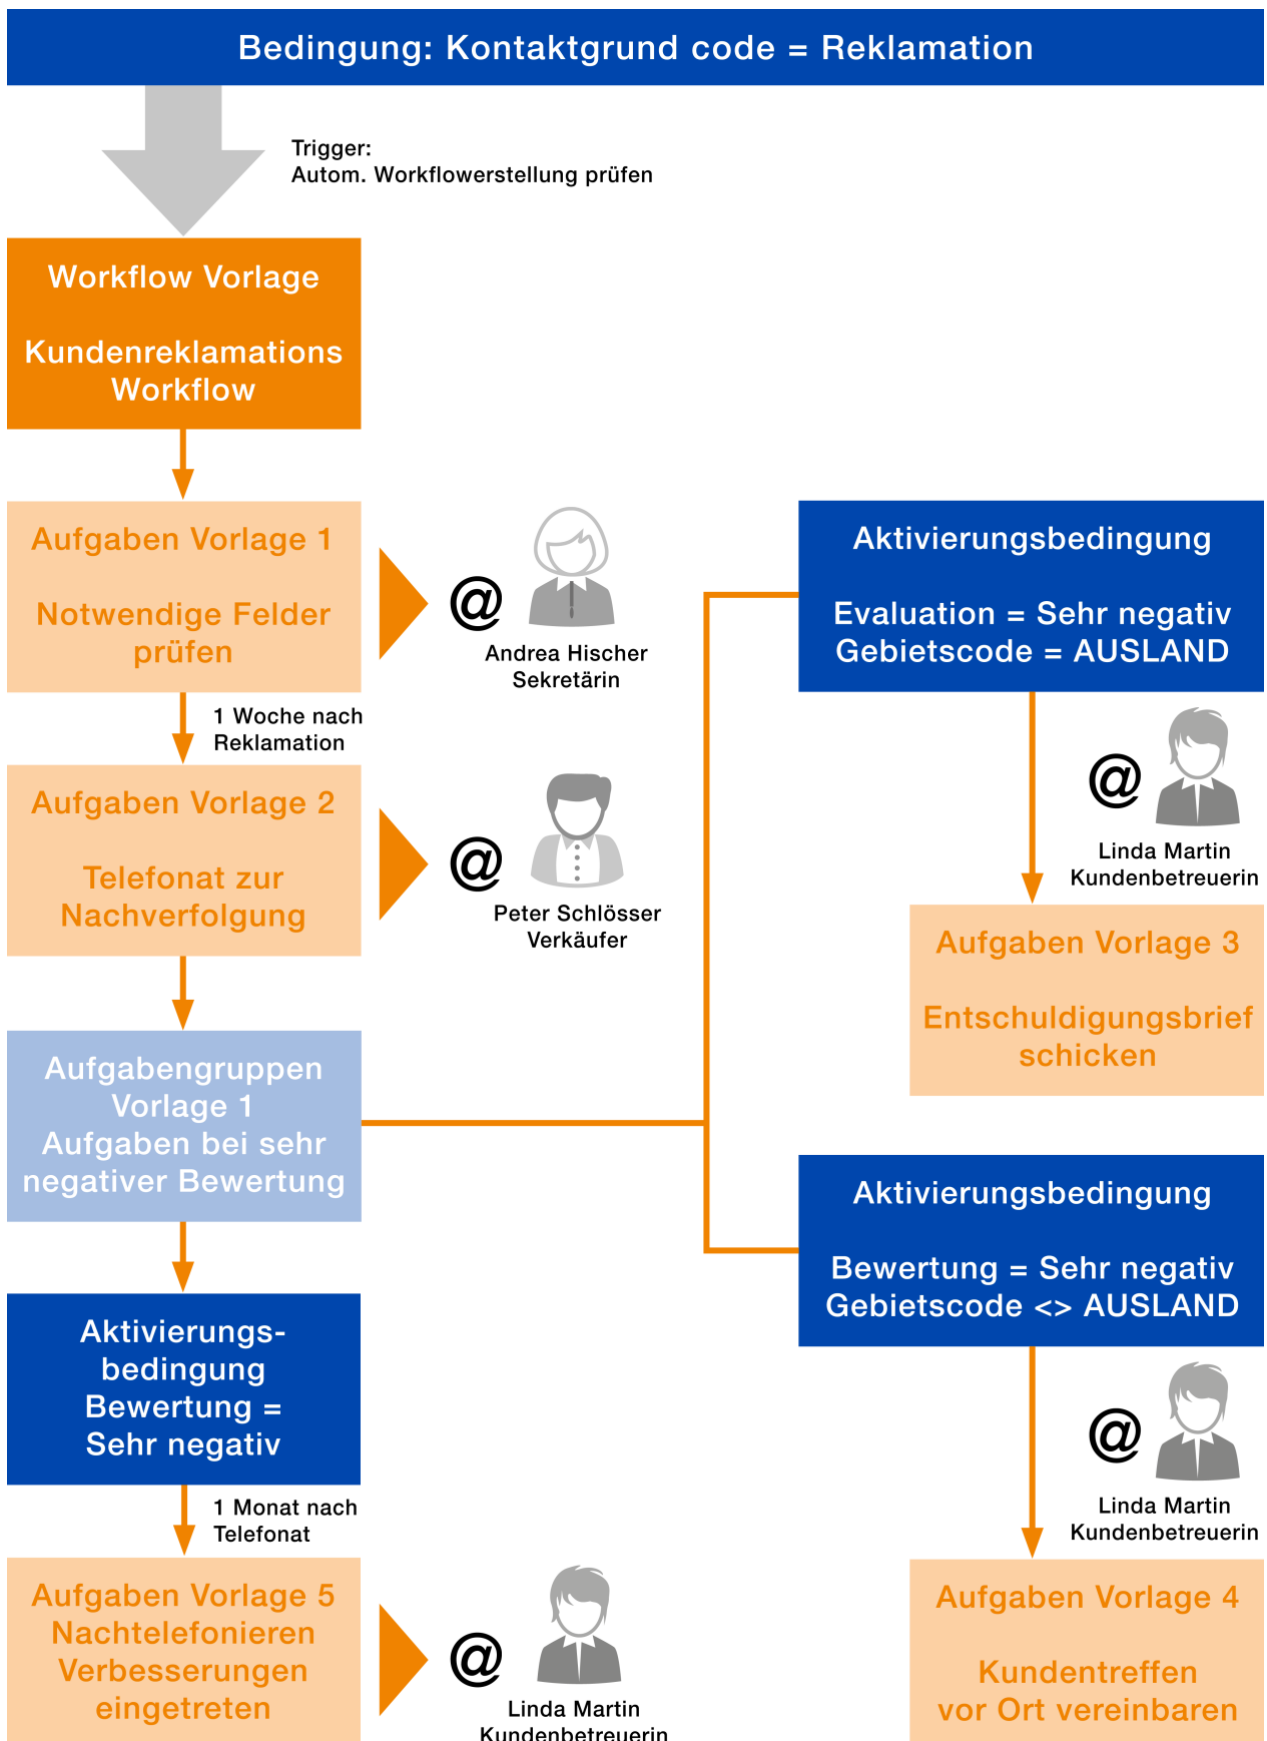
Bedingung: Kontaktgrund code = Reklamation

Trigger:
Autom. Workflowerstellung prüfen

Workflow Vorlage

Kundenreklamations Workflow

Aufgaben Vorlage 1

Notwendige Felder prüfen

@

Andrea Hischer
Sekretärin

1 Woche nach Reklamation

Aufgaben Vorlage 2

Telefonat zur Nachverfolgung

@

Peter Schlösser
Verkäufer

Aufgabengruppen Vorlage 1
Aufgaben bei sehr negativer Bewertung

Aktivierungsbedingung
Bewertung = Sehr negativ

1 Monat nach Telefonat

Aufgaben Vorlage 5
Nachtelefonieren
Verbesserungen eingetreten

@

Linda Martin
Kundenbetreuerin

Aktivierungsbedingung

Evaluation = Sehr negativ
Gebietscode = AUSLAND

@

Linda Martin
Kundenbetreuerin

Aufgaben Vorlage 3

Entschuldigungsbrief schicken

Aktivierungsbedingung

Bewertung = Sehr negativ
Gebietscode <> AUSLAND

@

Linda Martin
Kundenbetreuerin

Aufgaben Vorlage 4

Kundentreffen vor Ort vereinbaren